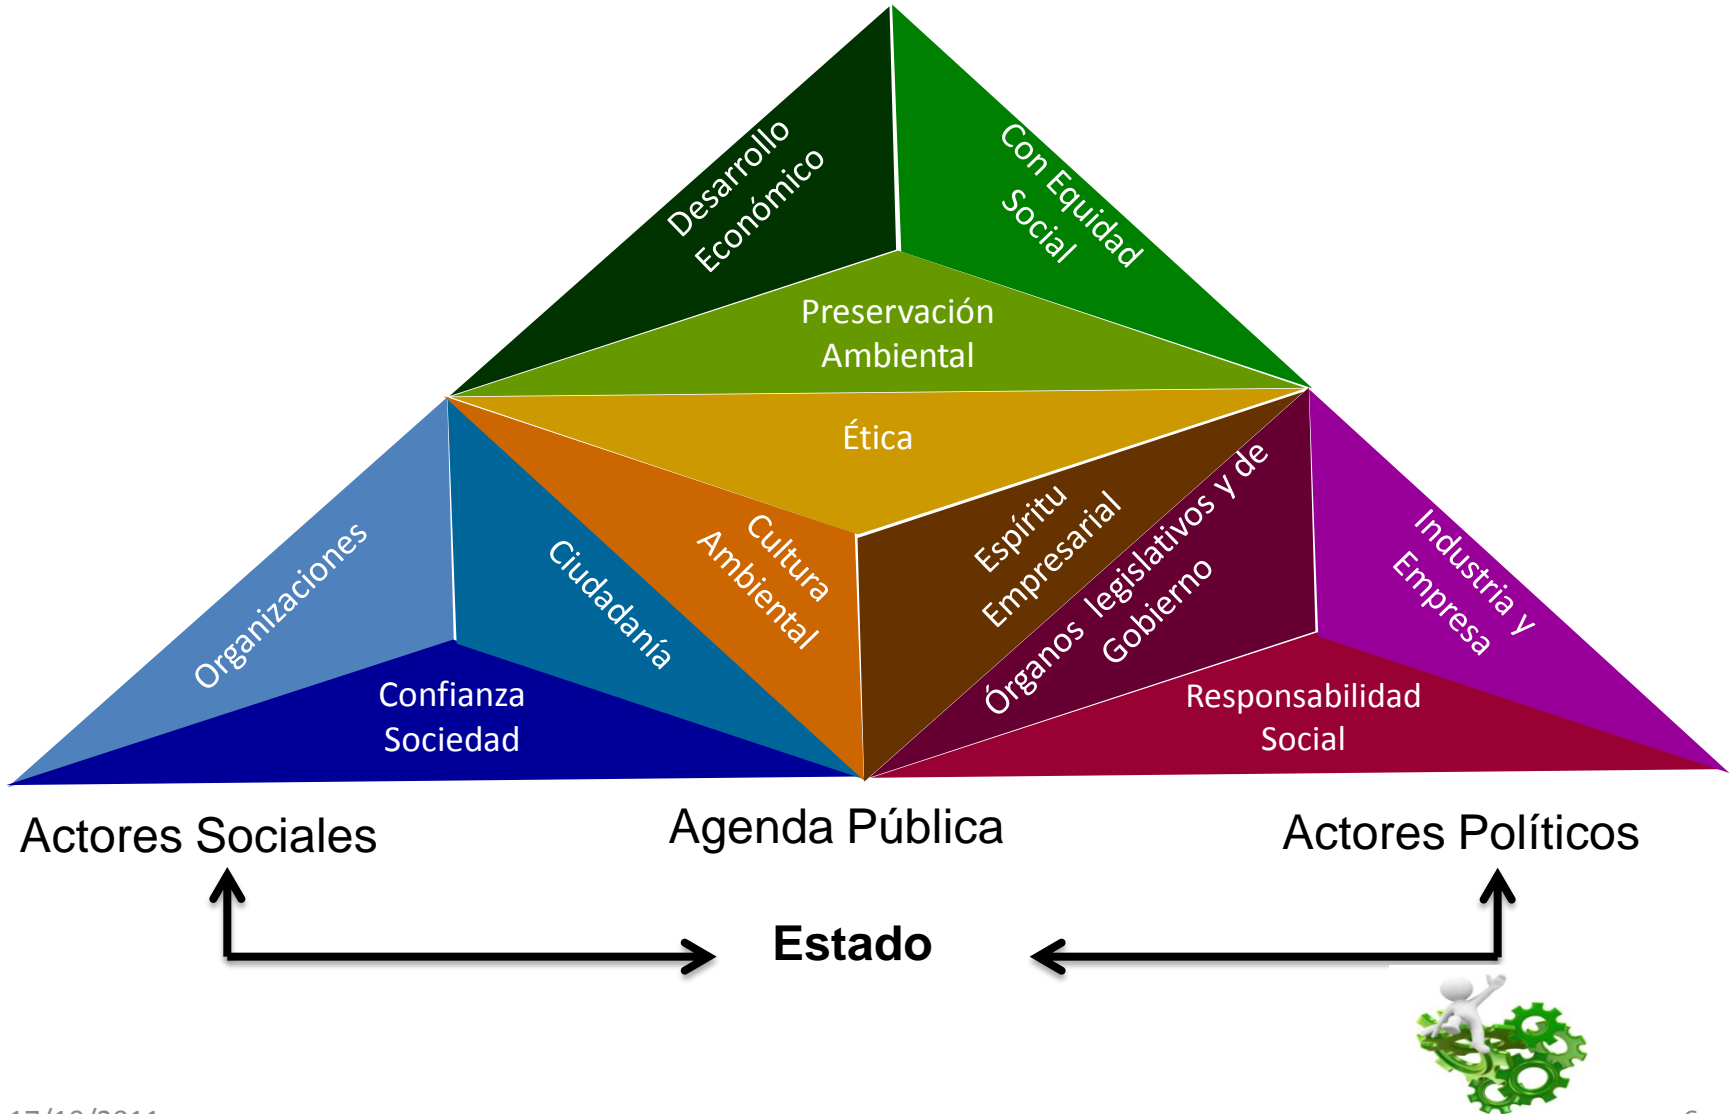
Desarrollo Económico

Con Equidad Social

Preservación Ambiental

Ética

Organizaciones

Ciudadanía

Cultura Ambiental

Espíritu Empresarial

Órganos legislativos y de Gobierno

Industria y Empresa

Confianza Sociedad

Responsabilidad Social

Actores Sociales

Agenda Pública

Actores Políticos

Estado

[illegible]